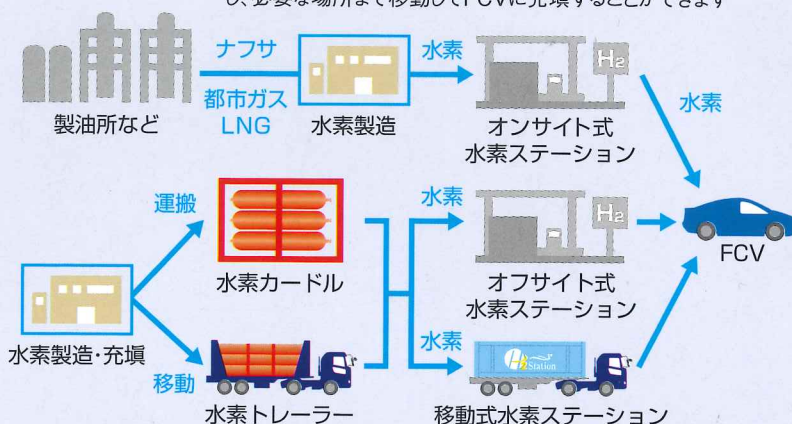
し、必要な場所まで移動してFCVに充填することができます

製油所など

ナフサ

都市ガス
LNG

水素製造

水素

$H_2$

オンサイト式
水素ステーション

水素

運搬

水素カードル

水素

$H_2$

FCV

オフサイト式
水素ステーション

水素製造・充填

水素

移動

水素トレーラー

Station

移動式水素ステーション